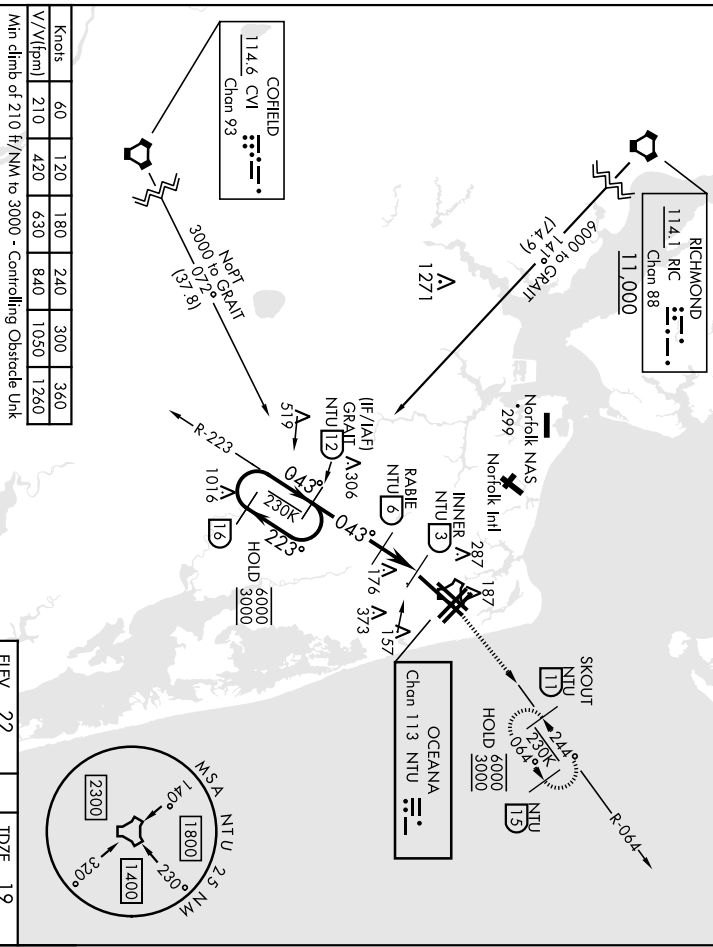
COFIELD
114.6 CVI
Chan 93

RICHMOND
114.1 RIC
Chan 88
11,000

6000 to GRAIT
014°
(74.9)

1271

NoPT
3000 to GRAIT
072°
(37.8)

519

R-223

(IF/IAF)
GRAIT
NTU 12

306

Norfolk NAS
299

Norfolk Intl

RABIE
NTU 6

INNER
NTU 3

287
187

043°
230K
043°
223°

1016

16

HOLD 6000/3000

176
373
157

OCEANA
Chan 113 NTU

SKOUT
NTU 11

244°
230K
064°
HOLD 6000/3000

NTU 15

R-064

MSA NTU 25 NM
140°
1800
230°
1400
320°
2300

| Knots | 60 | 120 | 180 | 240 | 300 | 360 |
|---|---|---|---|---|---|---|
| V/V(fpm) | 210 | 420 | 630 | 840 | 1050 | 1260 |

Min climb of 210 ft/NM to 3000 - Controlling Obstacle Unk

ELEV 22

TDZE 19